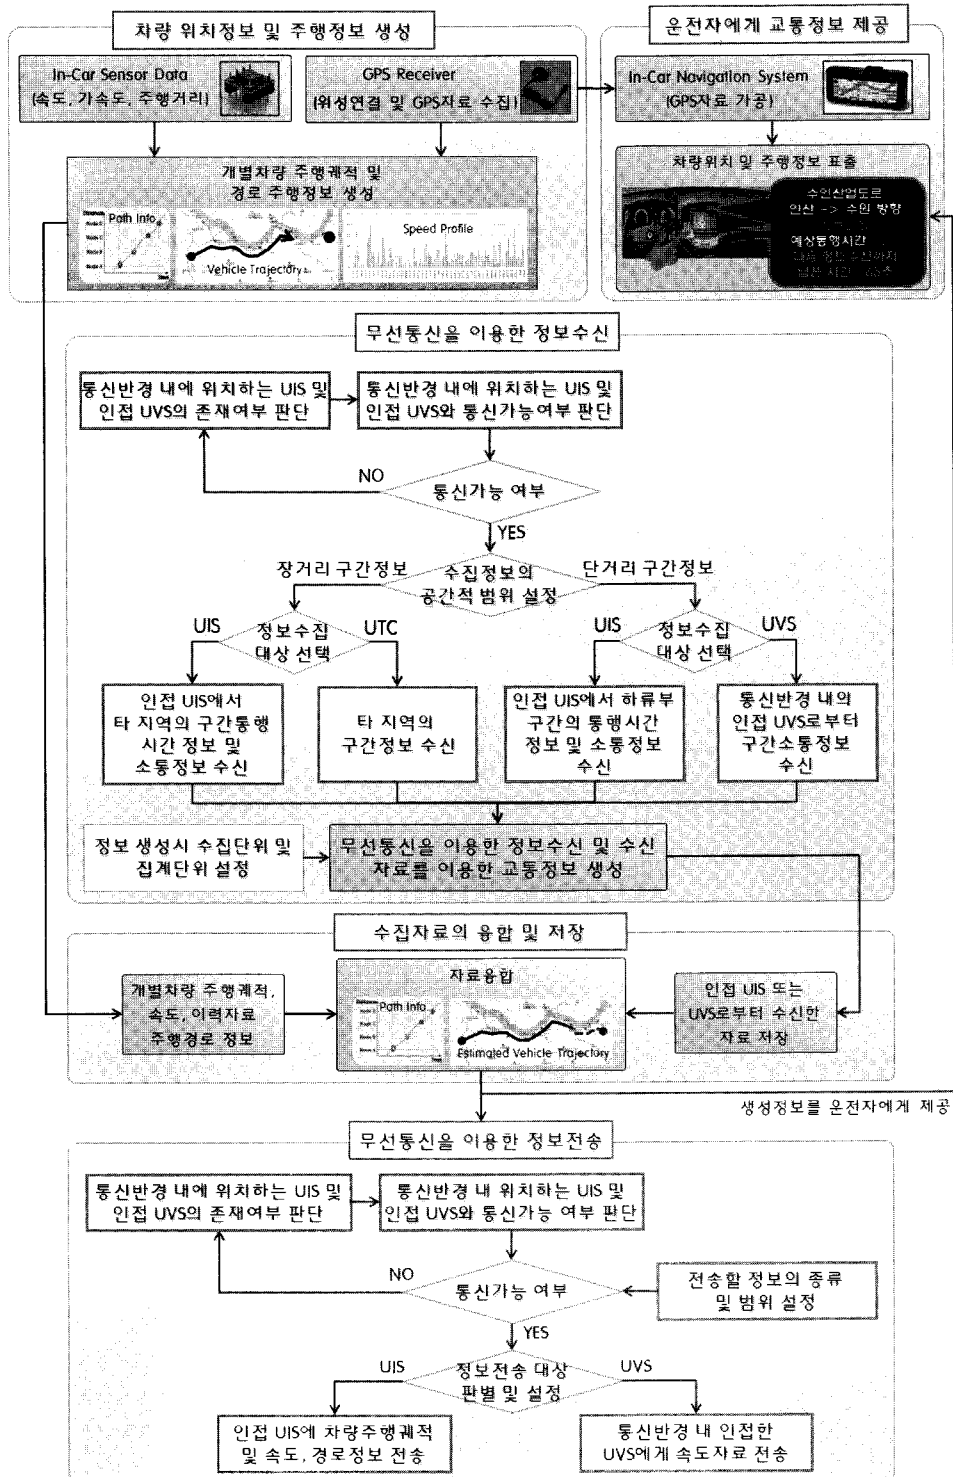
차량 위치정보 및 주행정보 생성

In-Car Sensor Data
(속도, 가속도, 주행거리)

GPS Receiver
(위성연결 및 GPS자료 수집)

운전자에게 교통정보 제공

In-Car Navigation System
(GPS자료 가공)

차량위치 및 주행정보 표출

수인산업도로
안산 -> 수원 방향

예상통행시간
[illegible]

개별차량 주행궤적 및
경로 주행정보 생성

Path Info
Vehicle Trajectory
Speed Profile

무선통신을 이용한 정보수신

통신반경 내에 위치하는 UIS 및
인접 UVS의 존재여부 판단

통신반경 내에 위치하는 UIS 및
인접 UVS와 통신가능여부 판단

NO

통신가능 여부

YES

장거리 구간정보

수집정보의
공간적 범위 설정

단거리 구간정보

UIS

정보수집
대상 선택

UTC

UIS

정보수집
대상 선택

UVS

인접 UIS에서
타 지역의 구간통행
시간 정보 및
소통정보 수신

타 지역의
구간정보 수신

인접 UIS에서 하류부
구간의 통행시간
정보 및 소통정보
수신

통신반경 내의
인접 UVS로부터
구간소통정보
수신

정보 생성시 수집단위 및
집계단위 설정

무선통신을 이용한 정보수신 및 수신
자료를 이용한 교통정보 생성

수집자료의 융합 및 저장

개별차량 주행궤적,
속도, 이력자료
주행경로 정보

자료융합

Path Info
Estimated Vehicle Trajectory

인접 UIS 또는
UVS로부터 수신한
자료 저장

생성정보를 운전자에게 제공

무선통신을 이용한 정보전송

통신반경 내에 위치하는 UIS 및
인접 UVS의 존재여부 판단

통신반경 내 위치하는 UIS 및
인접 UVS와 통신가능 여부 판단

NO

통신가능 여부

전송할 정보의 종류
및 범위 설정

YES

UIS

정보전송 대상
판별 및 설정

UVS

인접 UIS에 차량주행궤적
및 속도, 경로정보 전송

통신반경 내 인접한
UVS에게 속도자료 전송